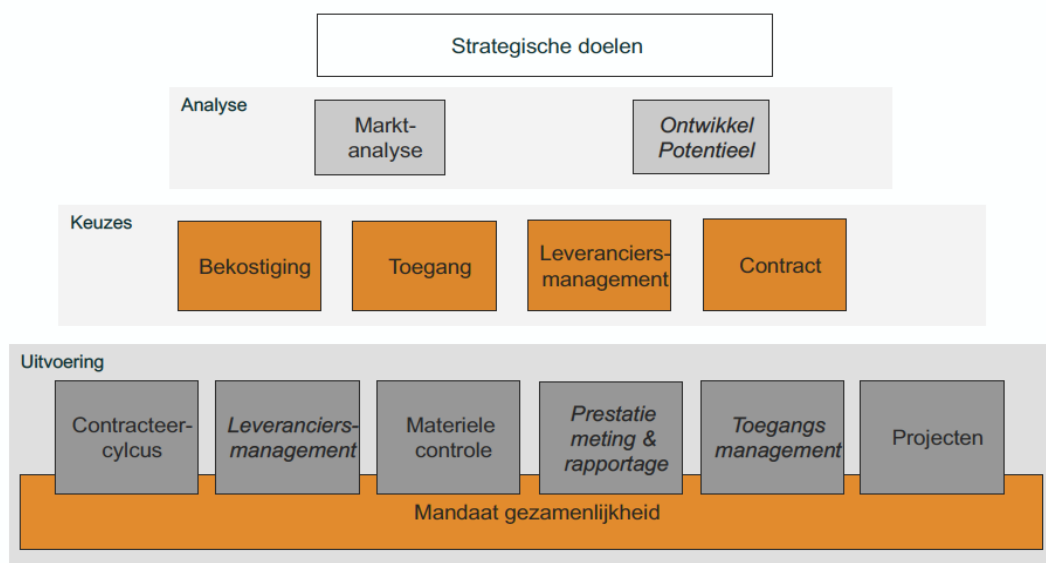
Strategische doelen

Analyse

Markt-analyse

*Ontwikkel Potentieel*

Keuzes

Bekostiging

Toegang

Leveranciers-management

Contract

Uitvoering

Contracteer-cyclus

*Leveranciers-management*

Materiele controle

*Prestatie meting & rapportage*

*Toegangs management*

Projecten

Mandaat gezamenlijkheid